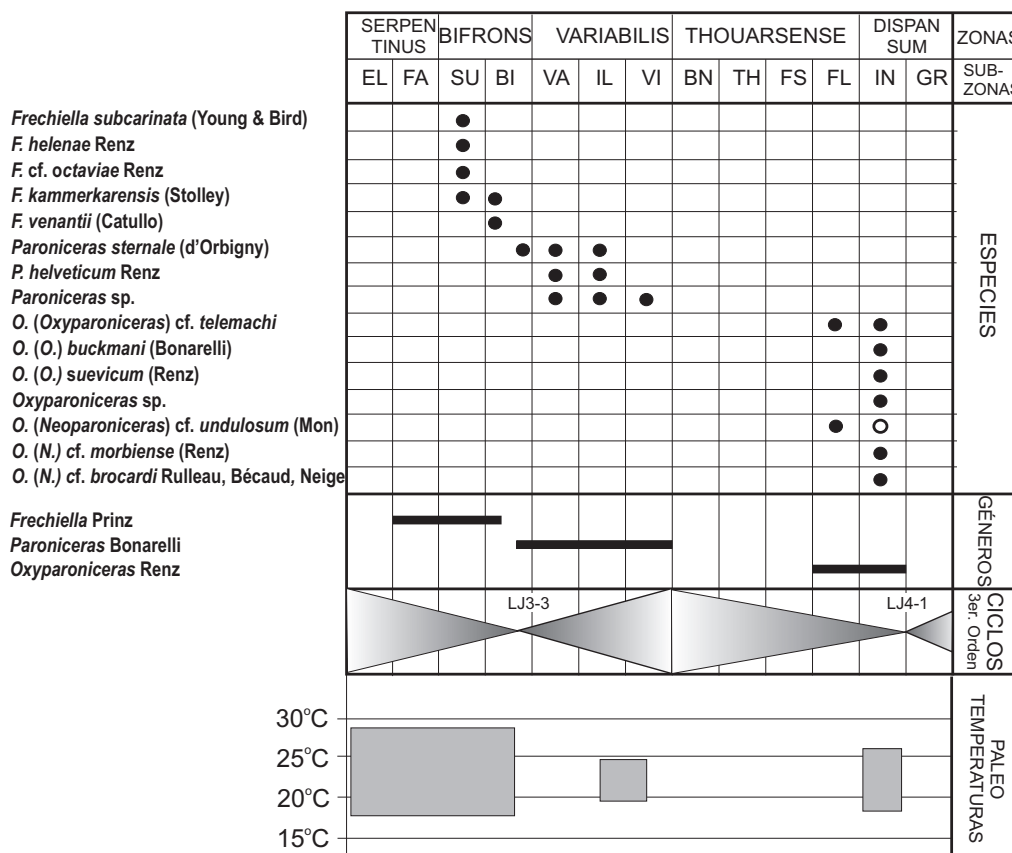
| SERPENTINUS | | BIFRONS | | VARIABILIS | | | THOUARSENSE | | | | DISPANSUM | | ZONAS |
|---|---|---|---|---|---|---|---|---|---|---|---|---|---|
| EL | FA | SU | BI | VA | IL | VI | BN | TH | FS | FL | IN | GR | SUBZONAS |

*Frechiella subcarinata* (Young & Bird)
*F. helenae* Renz
*F.* cf. *octaviae* Renz
*F. kammerkarensis* (Stolley)
*F. venantii* (Catullo)
*Paroniceras sternale* (d'Orbigny)
*P. helveticum* Renz
*Paroniceras* sp.
*O.* (*Oxyparoniceras*) cf. *telemachi*
*O.* (*O.*) *buckmani* (Bonarelli)
*O.* (*O.*) *suevicum* (Renz)
*Oxyparoniceras* sp.
*O.* (*Neoparoniceras*) cf. *undulosum* (Mon)
*O.* (*N.*) cf. *morbiense* (Renz)
*O.* (*N.*) cf. *brocardi* Rulleau, Bécaud, Neige

ESPECIES

*Frechiella* Prinz
*Paroniceras* Bonarelli
*Oxyparoniceras* Renz

GÉNEROS

LJ3-3
LJ4-1

CICLOS 3er. Orden

30°C
25°C
20°C
15°C

PALEO TEMPERATURAS